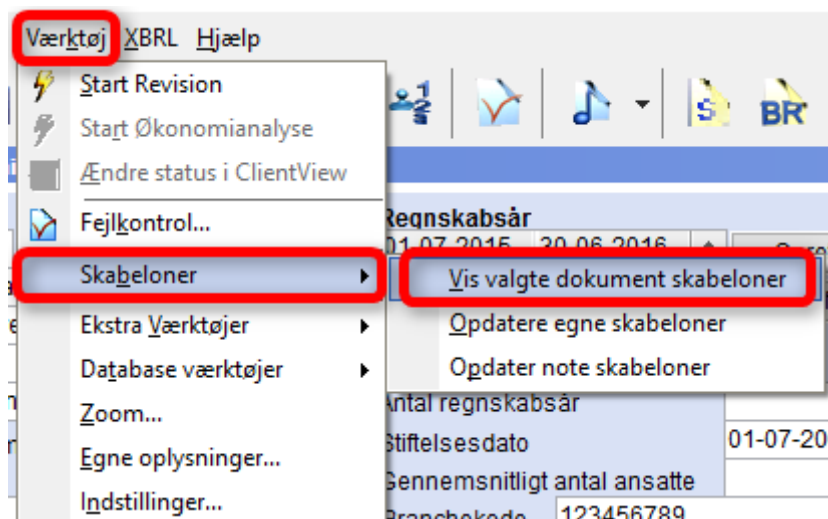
Værktøj XBRL Hjælp

Start Revision
Start Økonomianalyse
Ændre status i ClientView
Fejlkontrol...
Skabeloner
Ekstra Værktøjer
Database værktøjer
Zoom...
Egne oplysninger...
Indstillinger...

Vis valgte dokument skabeloner
Opdatere egne skabeloner
Opdater note skabeloner

Regnskabsår
01.07.2015
30.06.2016
Antal regnskabsår
Stiftelsesdato
01-07-20
Gennemsnitligt antal ansatte
Branchekode
123456789